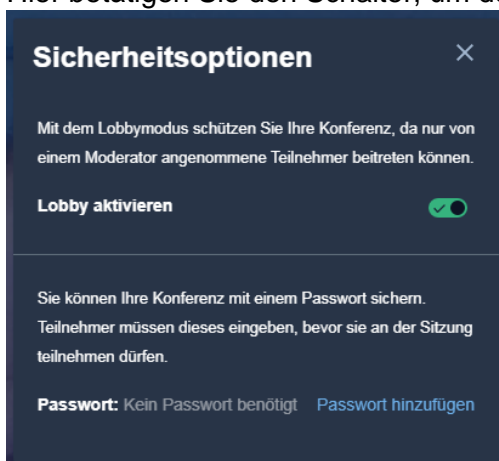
Hier betätigen Sie den Schalter, um d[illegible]

Sicherheitsoptionen

×

Mit dem Lobbymodus schützen Sie Ihre Konferenz, da nur von einem Moderator angenommene Teilnehmer beitreten können.

Lobby aktivieren

Sie können Ihre Konferenz mit einem Passwort sichern. Teilnehmer müssen dieses eingeben, bevor sie an der Sitzung teilnehmen dürfen.

Passwort: Kein Passwort benötigt Passwort hinzufügen